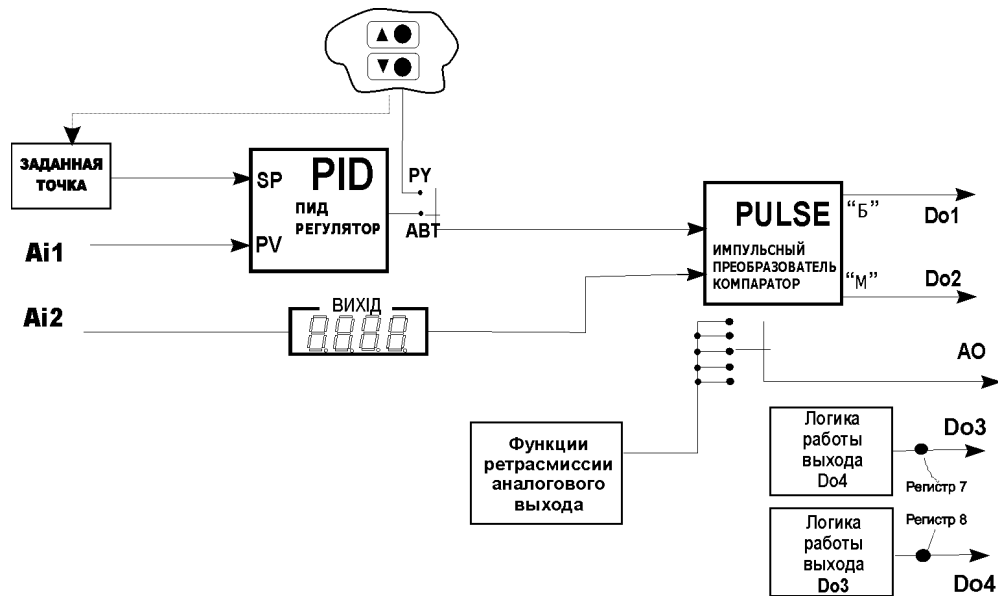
▲●
▼●

ЗАДАННАЯ ТОЧКА

SP
PID
ПИД РЕГУЛЯТОР
PV

РУ
АВТ

Ai1

Ai2

ВИХІД
8.8.8.8.

PULSE
"Б"
ИМПУЛЬСНЫЙ ПРЕОБРАЗОВАТЕЛЬ КОМПАРАТОР
"М"

Do1
Do2
AO

Функции ретрасмиссии аналогового выхода

Логика работы выхода Do4
Do3
Регистр 7

Логика работы выхода Do3
Регистр 8
Do4